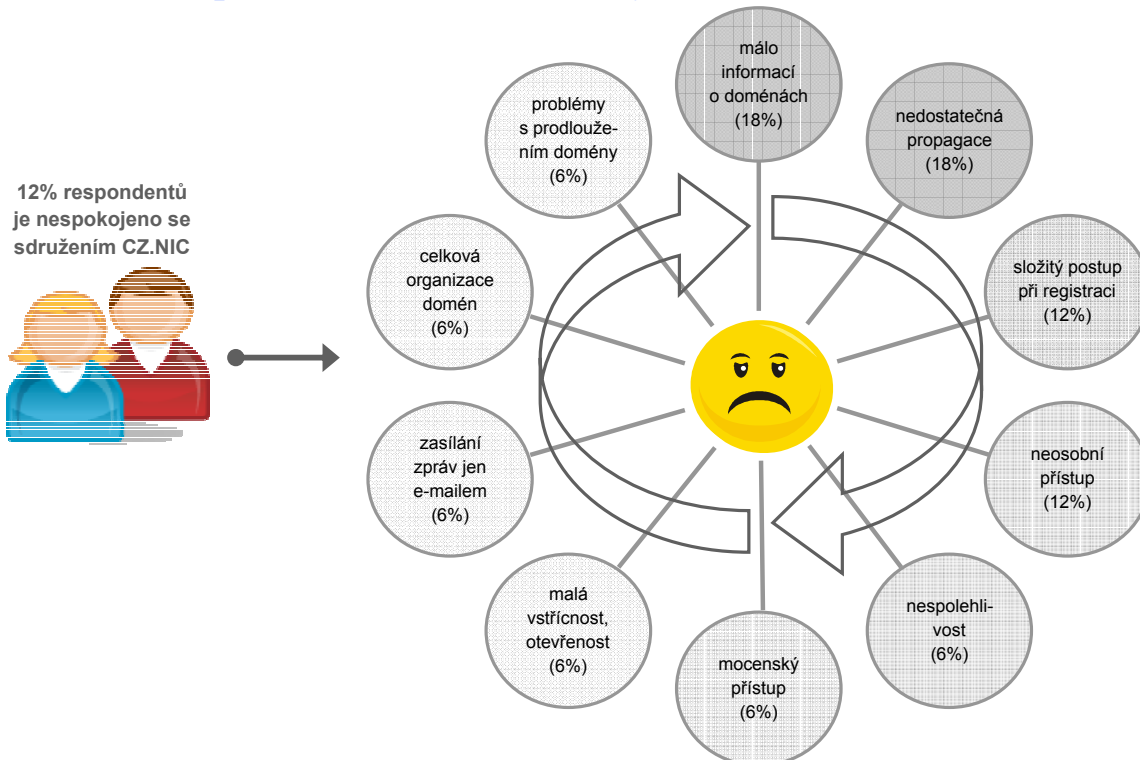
12% respondentů je nespokojeno se sdružením CZ.NIC

málo informací o doménách (18%)

nedostatečná propagace (18%)

složitý postup při registraci (12%)

neosobní přístup (12%)

nespolehlivost (6%)

mocenský přístup (6%)

malá vstřícnost, otevřenost (6%)

zasílání zpráv jen e-mailem (6%)

celková organizace domén (6%)

problémy s prodloužením domény (6%)